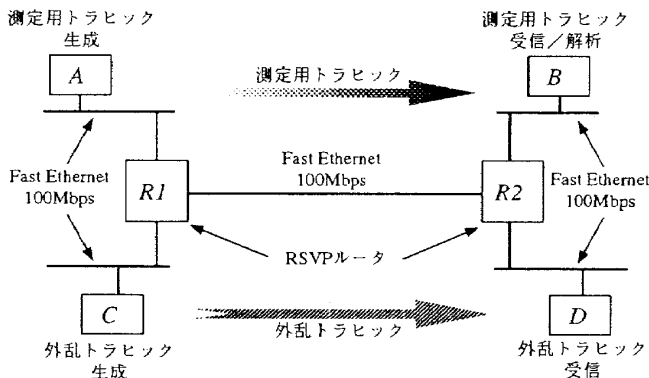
測定用トラヒック
生成

A

測定用トラヒック

測定用トラヒック
受信／解析

B

Fast Ethernet
100Mbps

R1

Fast Ethernet
100Mbps

R2

Fast Ethernet
100Mbps

RSVPルータ

C

外乱トラヒック

D

外乱トラヒック
生成

外乱トラヒック
受信